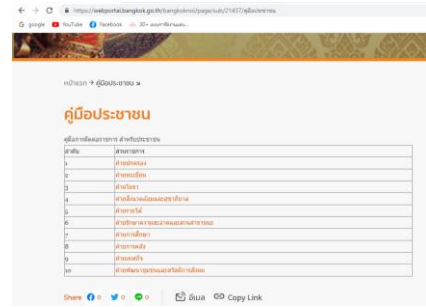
https://webportal.bangkok.go.th/bangkoknoi/page/sub/21457/คู่มือประชาชน

Google YouTube Facebook 30+ ผลงานศิลปะแบบ...

หน้าแรก → คู่มือประชาชน ↘

คู่มือประชาชน

คู่มือการติดต่อราชการ สำหรับประชาชน

| ลำดับ | ส่วนราชการ |
|---|---|
| 1 | ฝ่ายปกครอง |
| 2 | ฝ่ายทะเบียน |
| 3 | ฝ่ายโยธา |
| 4 | ฝ่ายสิ่งแวดล้อมและสุขาภิบาล |
| 5 | ฝ่ายรายได้ |
| 6 | ฝ่ายรักษาความสะอาดและสวนสาธารณะ |
| 7 | ฝ่ายการศึกษา |
| 8 | ฝ่ายการคลัง |
| 9 | ฝ่ายเทศกิจ |
| 10 | ฝ่ายพัฒนาชุมชนและสวัสดิการสังคม |

Share 0 0 0 อีเมล Copy Link